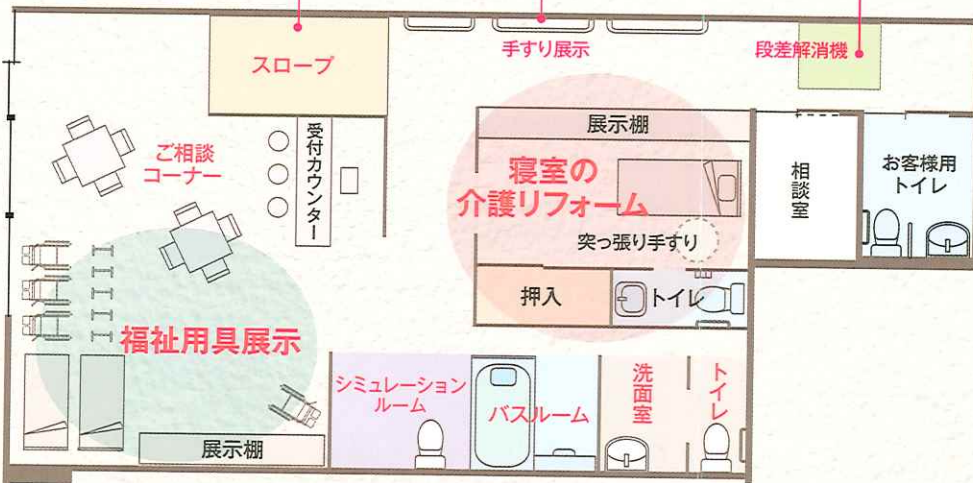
スロープ

手すり展示

段差解消機

ご相談
コーナー

受付カウンター

展示棚

寝室の
介護リフォーム

突っ張り手すり

相談室

お客様用
トイレ

押入

トイレ

福祉用具展示

シミュレーション
ルーム

バスルーム

洗面室

トイレ

展示棚